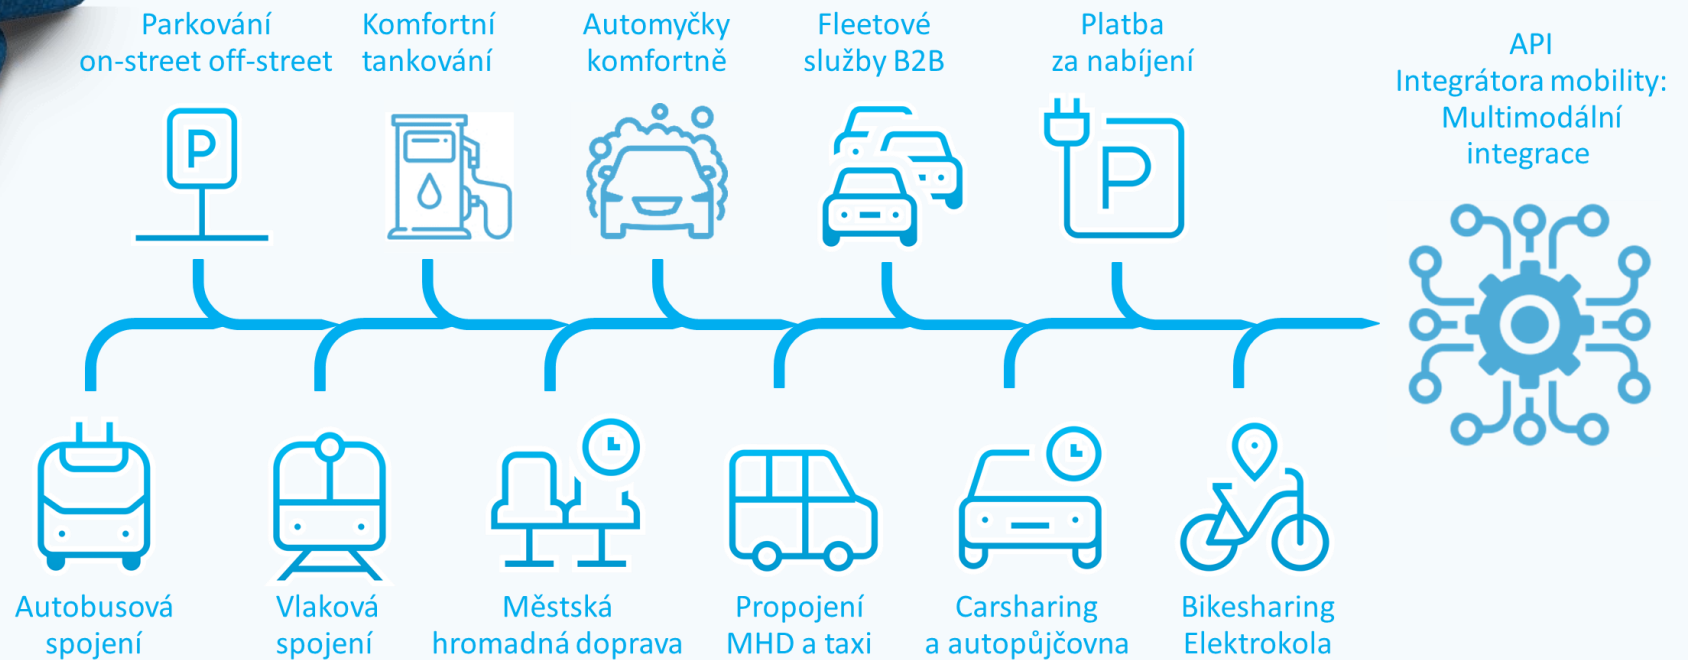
Parkování on-street off-street

Komfortní tankování

Automyčky komfortně

Fleetové služby B2B

Platba za nabíjení

API Integrátora mobility: Multimodální integrace

P

P

Autobusová spojení

Vlaková spojení

Městská hromadná doprava

Propojení MHD a taxi

Carsharing a autopůjčovna

Bikesharing Elektrokola